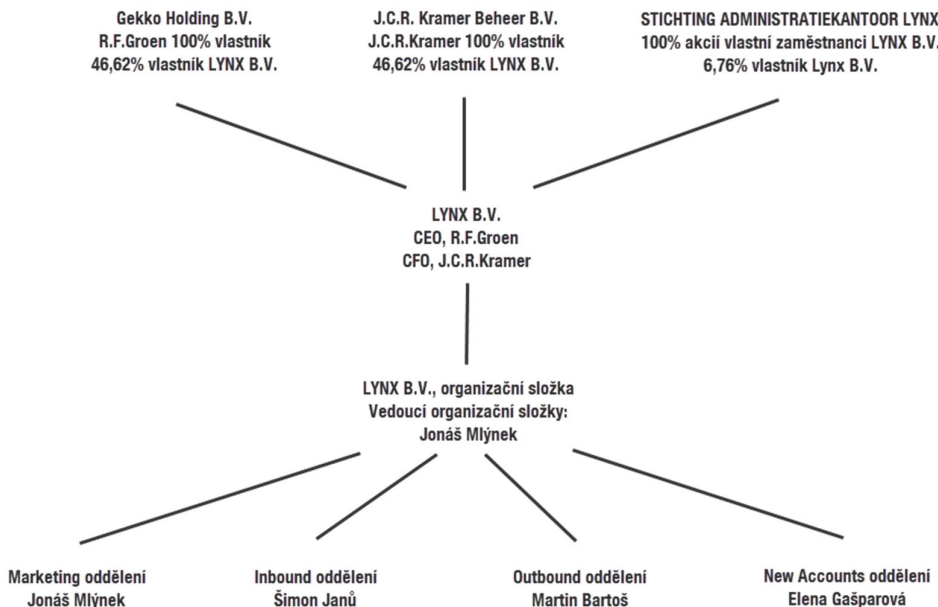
Gekko Holding B.V.
R.F.Groen 100% vlastník
46,62% vlastník LYNX B.V.

J.C.R. Kramer Beheer B.V.
J.C.R.Kramer 100% vlastník
46,62% vlastník LYNX B.V.

STICHTING ADMINISTRATIEKANTOOR LYNX
100% akcií vlastní zaměstnanci LYNX B.V.
6,76% vlastník Lynx B.V.

LYNX B.V.
CEO, R.F.Groen
CFO, J.C.R.Kramer

LYNX B.V., organizační složka
Vedoucí organizační složky:
Jonáš Mlýnek

Marketing oddělení
Jonáš Mlýnek

Inbound oddělení
Šimon Janů

Outbound oddělení
Martin Bartoš

New Accounts oddělení
Elena Gašparová